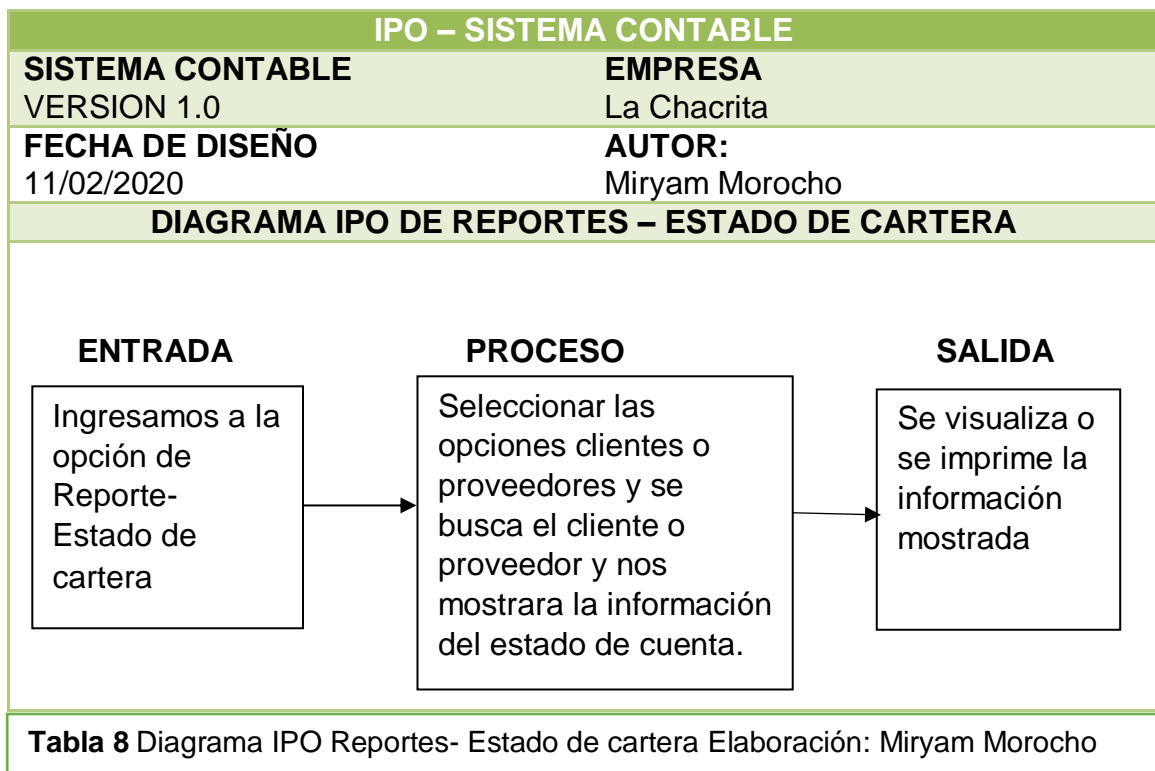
IPO – SISTEMA CONTABLE

SISTEMA CONTABLE
VERSION 1.0

EMPRESA
La Chacrita

FECHA DE DISEÑO
11/02/2020

AUTOR:
Miryam Morocho

DIAGRAMA IPO DE REPORTES – ESTADO DE CARTERA

ENTRADA

PROCESO

SALIDA

Ingresamos a la opción de Reporte-Estado de cartera

Seleccionar las opciones clientes o proveedores y se busca el cliente o proveedor y nos mostrara la información del estado de cuenta.

Se visualiza o se imprime la información mostrada

Tabla 8 Diagrama IPO Reportes- Estado de cartera Elaboración: Miryam Morocho